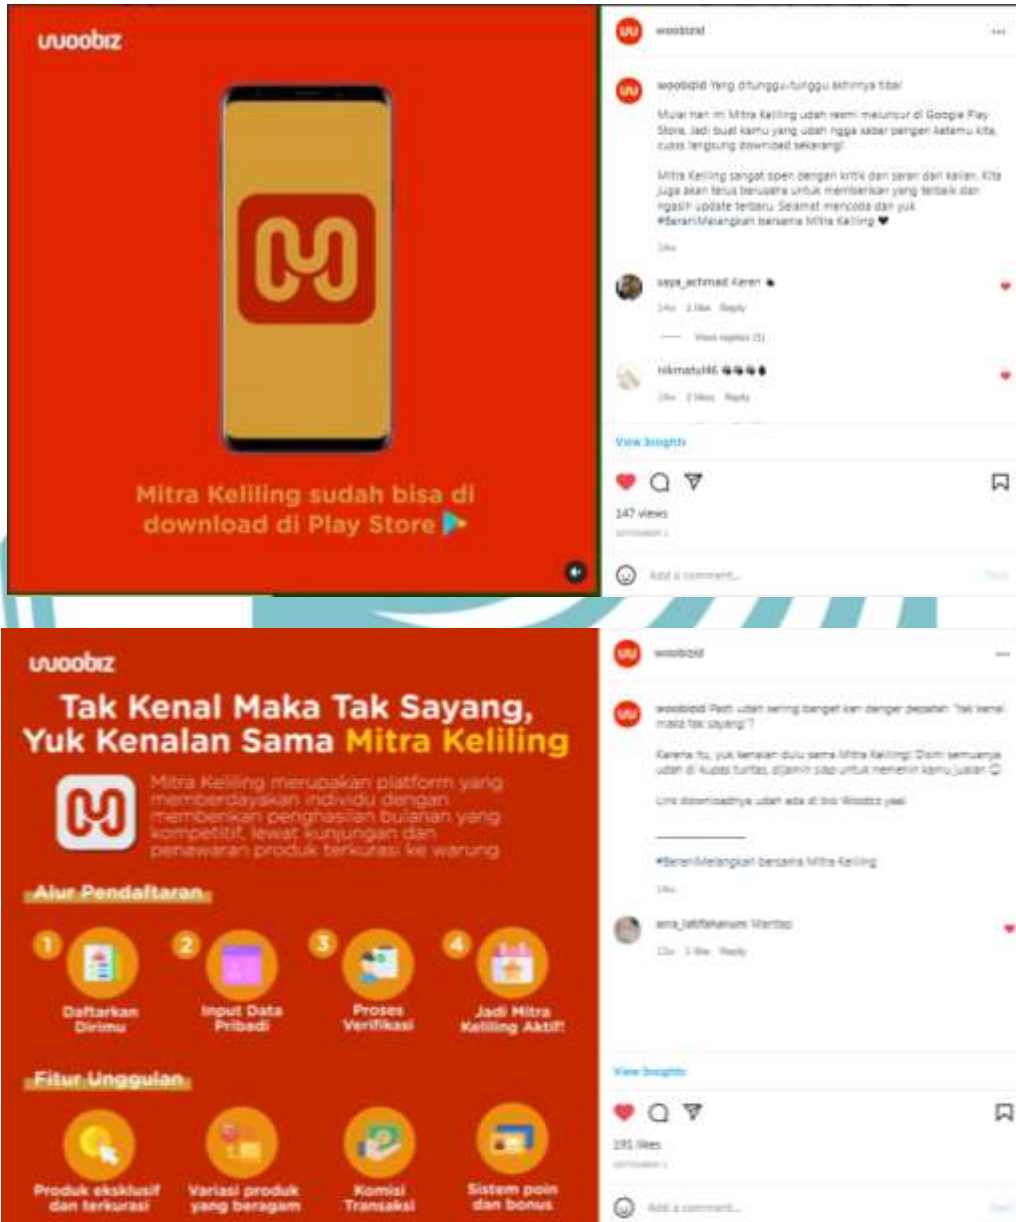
wuoobiz

Mitra Keliling sudah bisa di download di Play Store

woobizid

woobizid Yang ditunggu-tunggu akhirnya tiba!

Mulai hari ini Mitra Keliling udah resmi meluncur di Google Play Store. Jadi buat kamu yang udah ngga sabar pengen ketemu kita, cuss langsung download sekarang!

Mitra Keliling sangat open dengan kritik dan saran dari kalian. Kita juga akan terus berusaha untuk memberikan yang terbaik dan ngasih update terbaru. Selamat mencoba dan yuk #BeraniMelangkah bersama Mitra Keliling ❤

14w

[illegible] Keren

14w 2 likes Reply

View replies (1)

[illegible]

14w 2 likes Reply

View Insights

147 views

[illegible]

Add a comment...

Post

wuoobiz

Tak Kenal Maka Tak Sayang, Yuk Kenalan Sama Mitra Keliling

Mitra Keliling merupakan platform yang memberdayakan individu dengan memberikan penghasilan bulanan yang kompetitif, lewat kunjungan dan penawaran produk terkurasi ke warung

Alur Pendaftaran

1 Daftarkan Dirimu

2 Input Data Pribadi

3 Proses Verifikasi

4 Jadi Mitra Keliling Aktif!

Fitur Unggulan

Produk eksklusif dan terkurasi

Variasi produk yang beragam

Komisi Transaksi

Sistem poin dan bonus

woobizid

woobizid Pasti udah sering banget kan denger pepatah "tak kenal maka tak sayang"?

Karena itu, yuk kenalan dulu sama Mitra Keliling! Disini semuanya udah di kupas tuntas, dijamin siap untuk menemin kamu jualan

Link downloadnya udah ada di bio Woobiz yaa!

#BeraniMelangkah bersama Mitra Keliling

14w

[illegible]

13w 1 like Reply

View Insights

191 likes

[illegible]

Add a comment...

Post